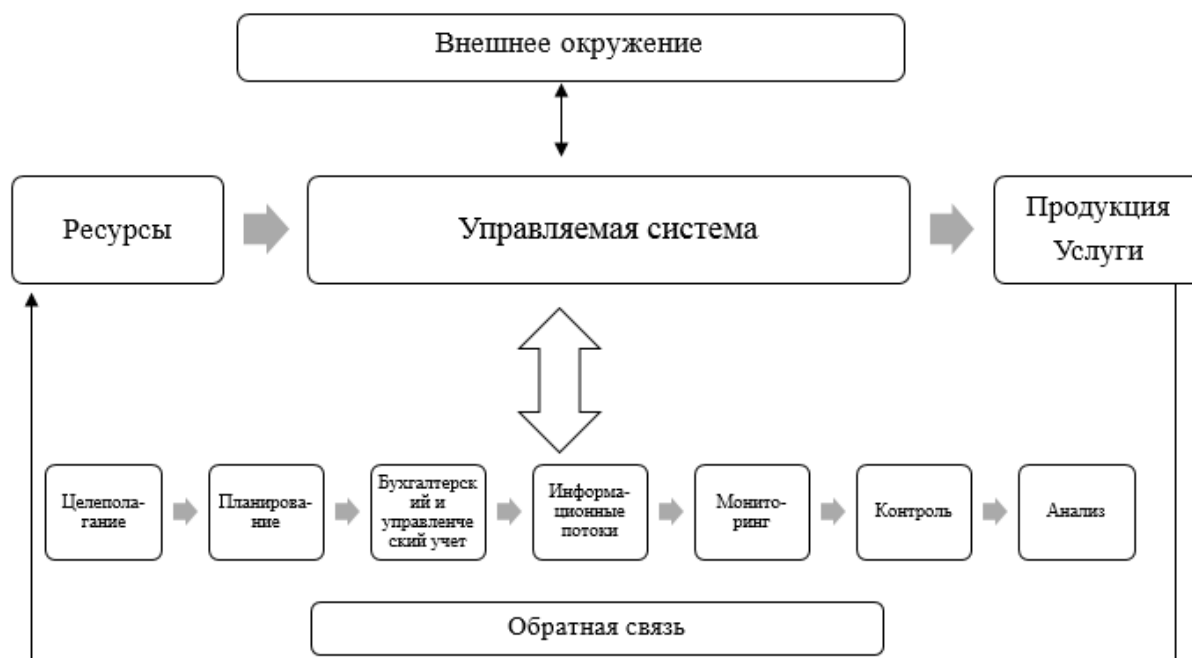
Внешнее окружение

Ресурсы

Управляемая система

Продукция
Услуги

Целеполагание

Планирование

Бухгалтерский и управленческий учет

Информационные потоки

Мониторинг

Контроль

Анализ

Обратная связь